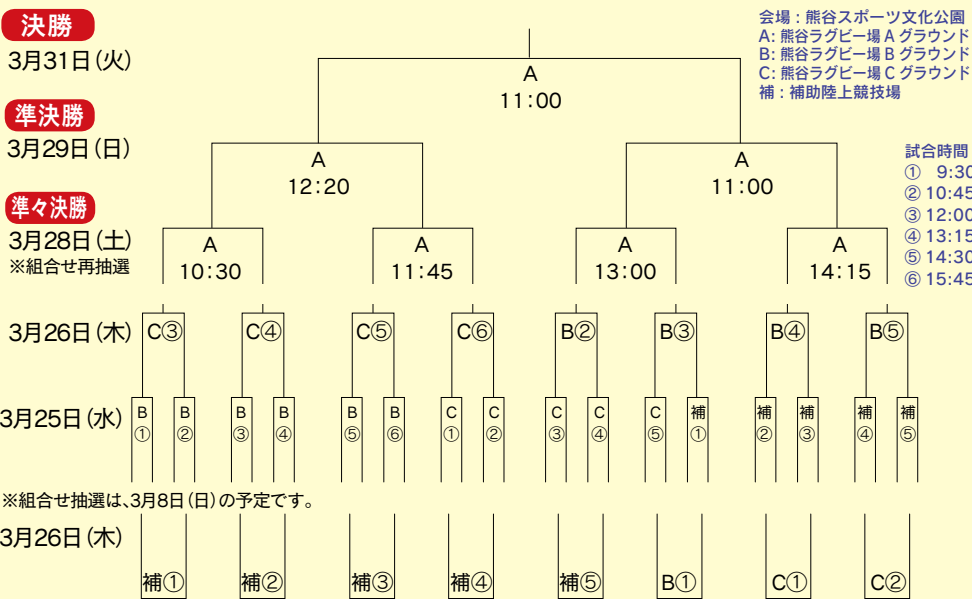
決勝
3月31日(火)

準決勝
3月29日(日)

準々決勝
3月28日(土)
※組合せ再抽選

会場：熊谷スポーツ文化公園
A: 熊谷ラグビー場 A グラウンド
B: 熊谷ラグビー場 B グラウンド
C: 熊谷ラグビー場 C グラウンド
補：補助陸上競技場

試合時間
① 9:30
② 10:45
③ 12:00
④ 13:15
⑤ 14:30
⑥ 15:45

A
11:00

A
12:20

A
11:00

A
10:30

A
11:45

A
13:00

A
14:15

3月26日(木) C③ C④ C⑤ C⑥ B② B③ B④ B⑤

3月25日(水) B① B② B③ B④ B⑤ B⑥ C① C② C③ C④ C⑤ 補① 補② 補③ 補④ 補⑤

※組合せ抽選は、3月8日(日)の予定です。

3月26日(木) 補① 補② 補③ 補④ 補⑤ B① C① C②